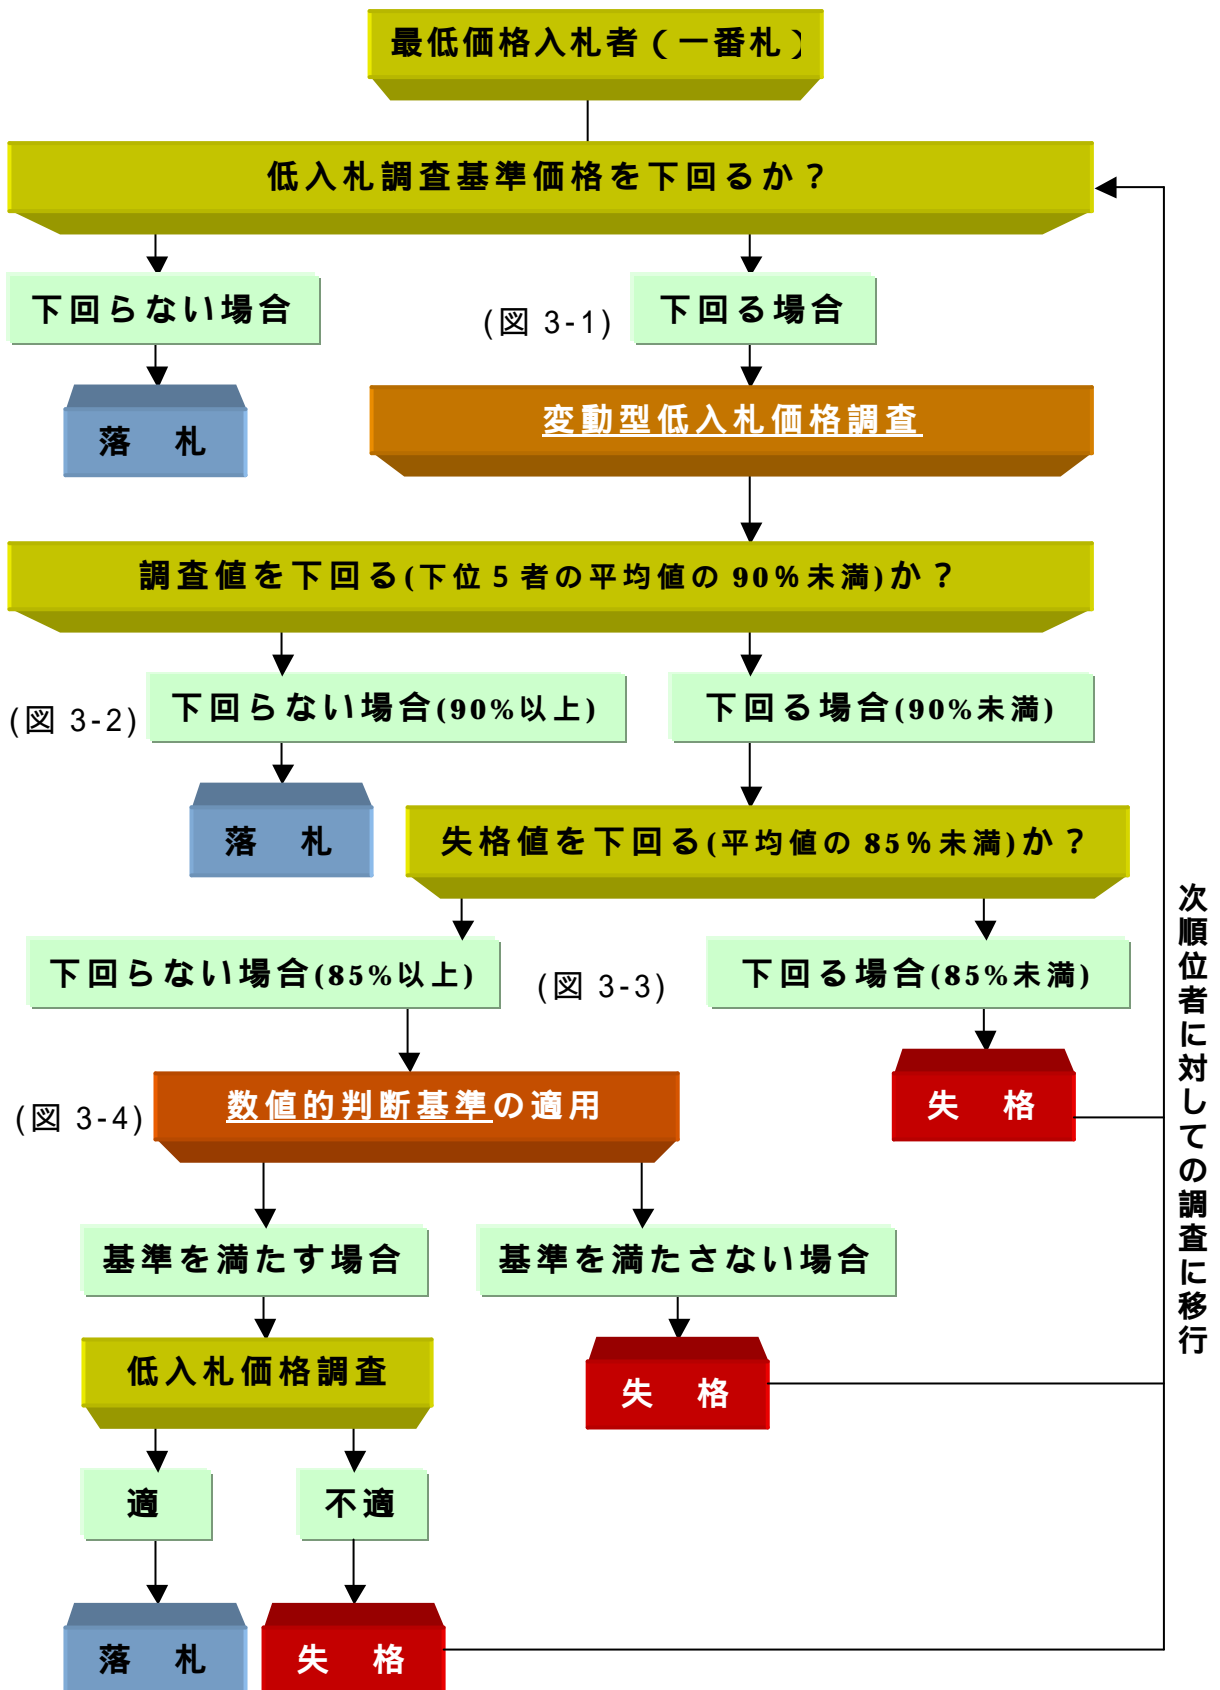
最低価格入札者（一番札）

低入札調査基準価格を下回るか？

下回らない場合

(図 3-1)

下回る場合

落　札

変動型低入札価格調査

調査値を下回る(下位 5 者の平均値の 90%未満)か？

(図 3-2)

下回らない場合(90%以上)

下回る場合(90%未満)

落　札

失格値を下回る(平均値の 85%未満)か？

下回らない場合(85%以上)

(図 3-3)

下回る場合(85%未満)

失　格

(図 3-4)

数値的判断基準の適用

基準を満たす場合

基準を満たさない場合

低入札価格調査

失　格

適

不適

落　札

失　格

次順位者に対しての調査に移行